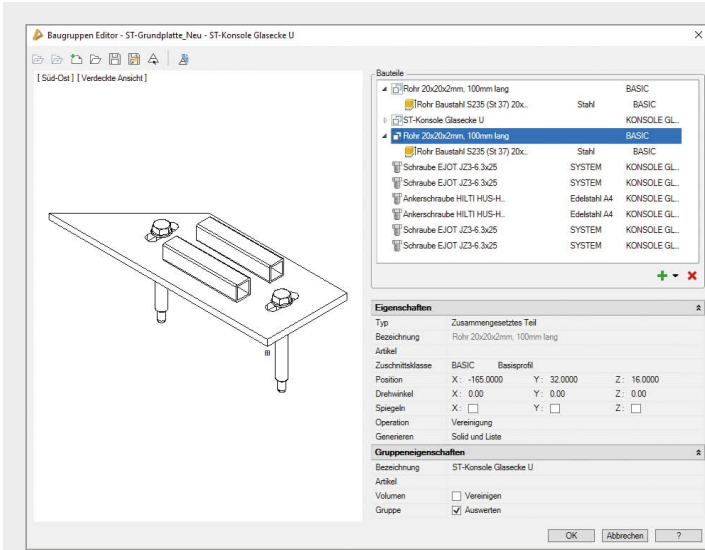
Baugruppen Editor - ST-Grundplatte_Neu - ST-Konsole Glasecke U

[ Süd-Ost ] [ Verdeckte Ansicht ]

Bauteile

| | | |
|---|---|---|
| Rohr 20x20x2mm, 100mm lang | | BASIC |
| Rohr Baustahl S235 (St 37) 20x.. | Stahl | BASIC |
| ST-Konsole Glasecke U | | KONSOLE GL.. |
| Rohr 20x20x2mm, 100mm lang | | BASIC |
| Rohr Baustahl S235 (St 37) 20x.. | Stahl | BASIC |
| Schraube EJOT JZ3-6.3x25 | SYSTEM | KONSOLE GL.. |
| Schraube EJOT JZ3-6.3x25 | SYSTEM | KONSOLE GL.. |
| Ankerschraube HILTI HUS-H.. | Edelstahl A4 | KONSOLE GL.. |
| Ankerschraube HILTI HUS-H.. | Edelstahl A4 | KONSOLE GL.. |
| Schraube EJOT JZ3-6.3x25 | SYSTEM | KONSOLE GL.. |
| Schraube EJOT JZ3-6.3x25 | SYSTEM | KONSOLE GL.. |

Eigenschaften

| | |
|---|---|
| Typ | Zusammengesetztes Teil |
| Bezeichnung | Rohr 20x20x2mm, 100mm lang |
| Artikel | |
| Zuschnittsklasse | BASIC Basisprofil |
| Position | X: -165.0000 Y: 32.0000 Z: 16.0000 |
| Drehwinkel | X: 0.00 Y: 0.00 Z: 0.00 |
| Spiegeln | X: Y: Z: |
| Operation | Vereinigung |
| Generieren | Solid und Liste |

Gruppeneigenschaften

| | |
|---|---|
| Bezeichnung | ST-Konsole Glasecke U |
| Artikel | |
| Volumen | Vereinigen |
| Gruppe | Auswerten |

OK Abbrechen ?